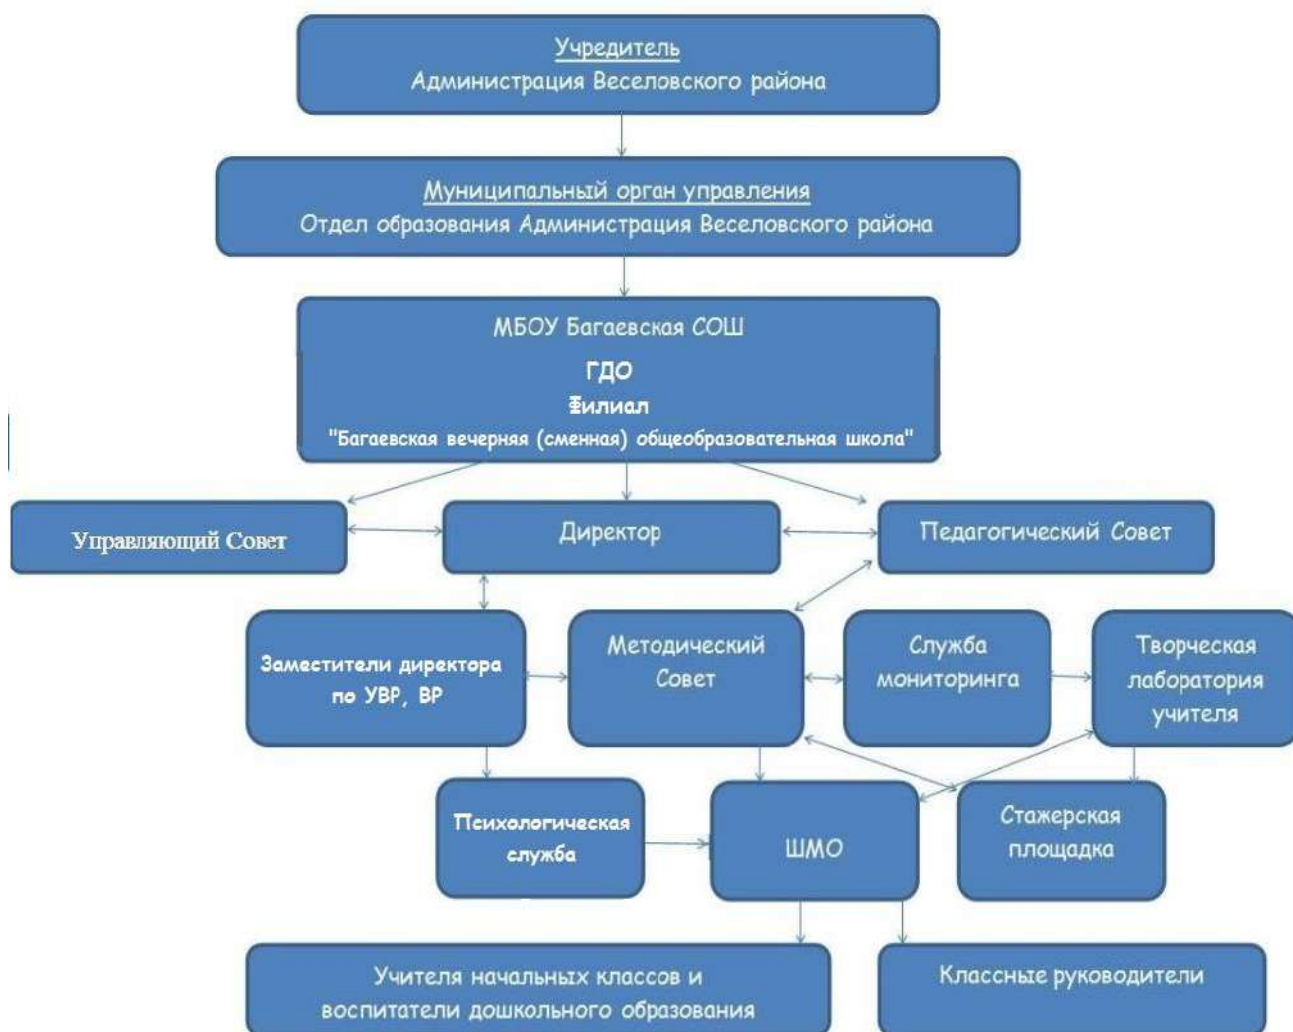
Учредитель
Администрация Веселовского района

Муниципальный орган управления
Отдел образования Администрация Веселовского района

МБОУ Багаевская СОШ
ГДО
Филиал
"Багаевская вечерняя (сменная) общеобразовательная школа"

Управляющий Совет

Директор

Педагогический Совет

Заместители директора по УВР, ВР

Методический Совет

Служба мониторинга

Творческая лаборатория учителя

Психологическая служба

ШМО

Стажерская площадка

Учителя начальных классов и воспитатели дошкольного образования

Классные руководители